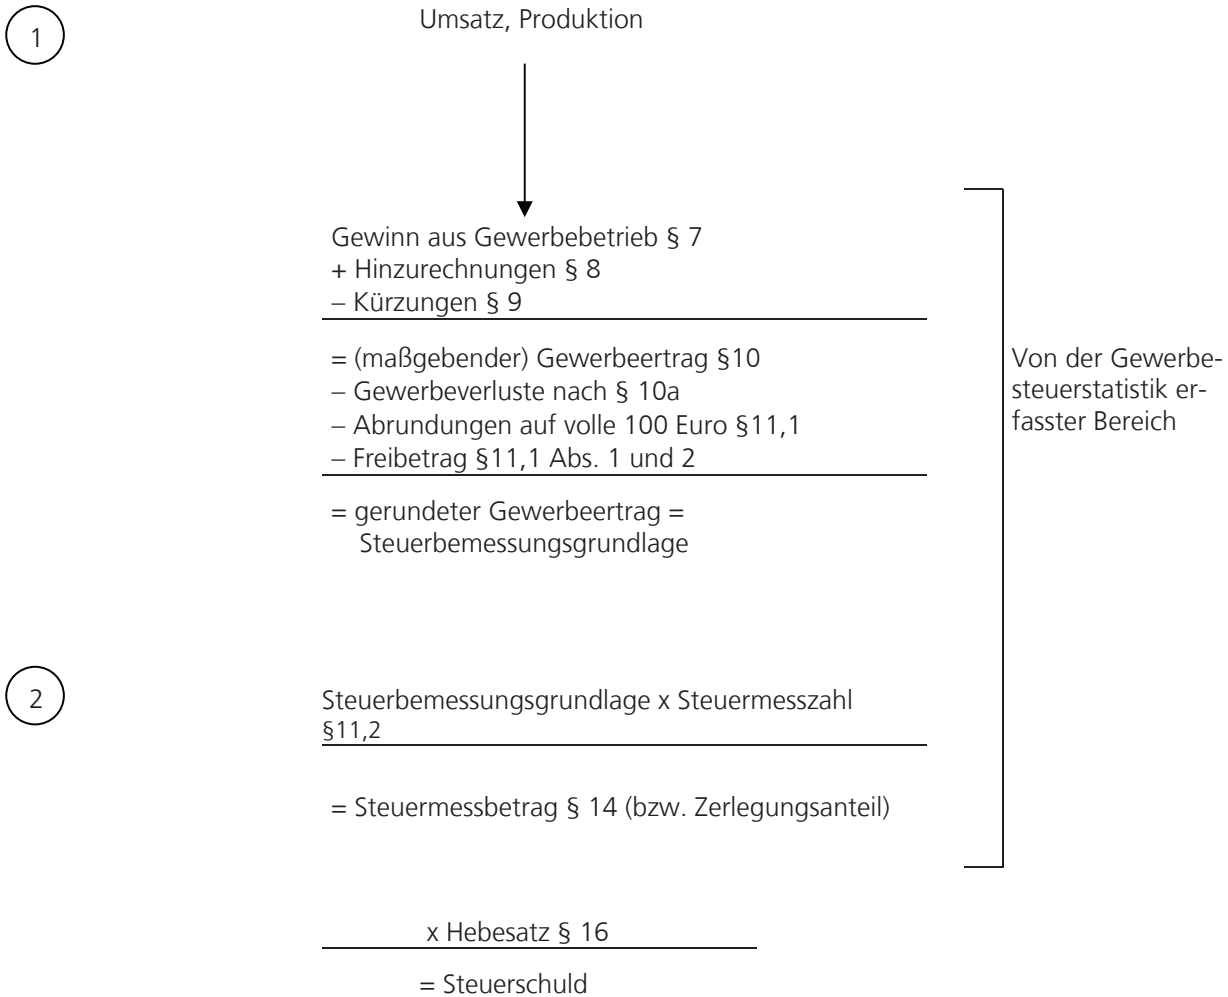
1

Umsatz, Produktion

Gewinn aus Gewerbebetrieb § 7
+ Hinzurechnungen § 8
– Kürzungen § 9

= (maßgebender) Gewerbeertrag §10
– Gewerbeverluste nach § 10a
– Abrundungen auf volle 100 Euro §11,1
– Freibetrag §11,1 Abs. 1 und 2

= gerundeter Gewerbeertrag = Steuerbemessungsgrundlage

Von der Gewerbesteuerstatistik erfasster Bereich

2

Steuerbemessungsgrundlage x Steuermesszahl §11,2

= Steuermessbetrag § 14 (bzw. Zerlegungsanteil)

x Hebesatz § 16

= Steuerschuld